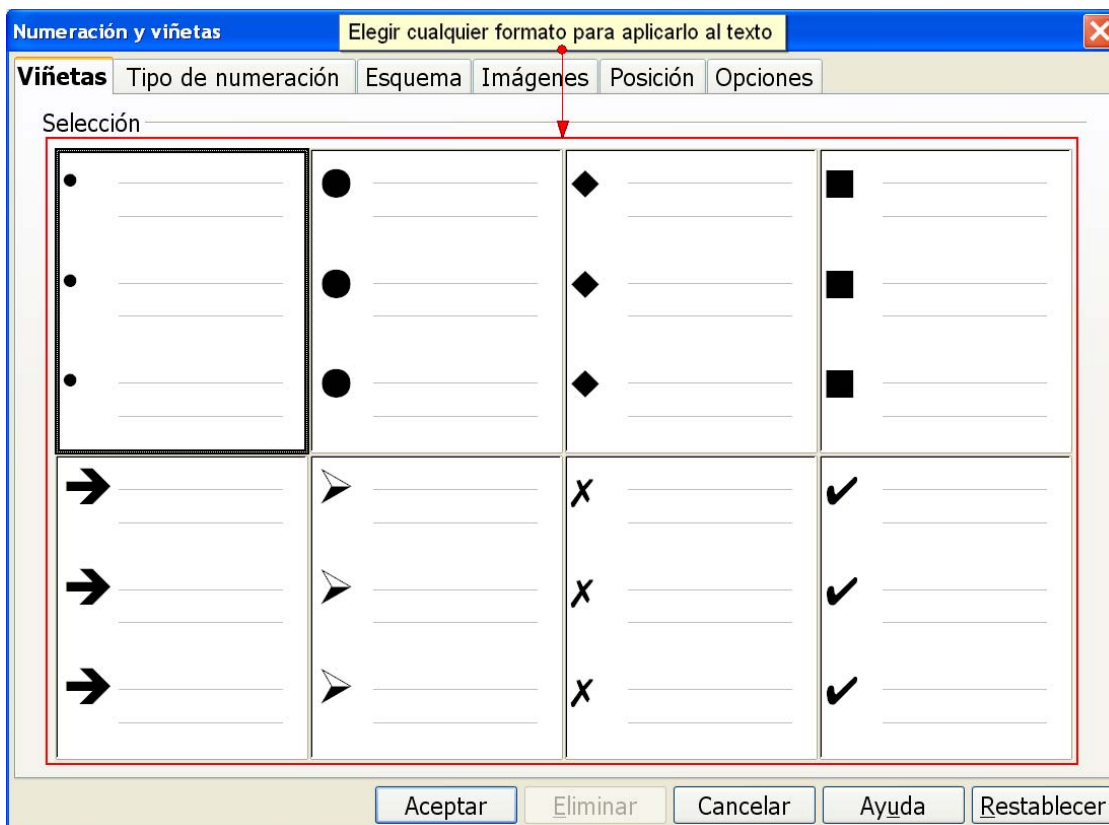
Numeración y viñetas

Elegir cualquier formato para aplicarlo al texto

Viñetas | Tipo de numeración | Esquema | Imágenes | Posición | Opciones

Selección

•
•
•
●
●
●
◆
◆
◆
■
■
■
➔
➔
➔
➢
➢
➢
✗
✗
✗
✔
✔
✔

Aceptar | Eliminar | Cancelar | Ayuda | Restablecer